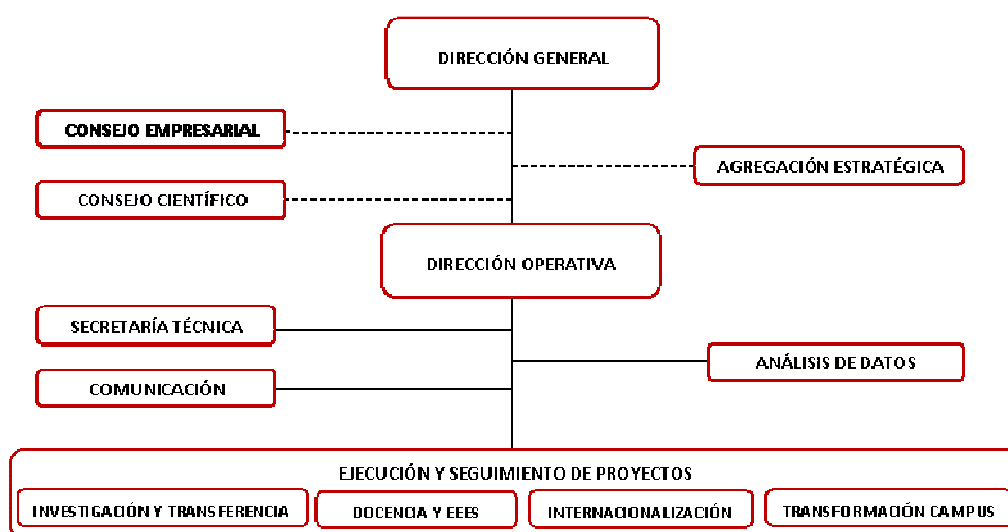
DIRECCIÓN GENERAL

CONSEJO EMPRESARIAL

AGREGACIÓN ESTRATÉGICA

CONSEJO CIENTÍFICO

DIRECCIÓN OPERATIVA

SECRETARÍA TÉCNICA

ANÁLISIS DE DATOS

COMUNICACIÓN

EJECUCIÓN Y SEGUIMIENTO DE PROYECTOS

INVESTIGACIÓN Y TRANSFERENCIA

DOCENCIA Y EEES

INTERNACIONALIZACIÓN

TRANSFORMACIÓN CAMPUS